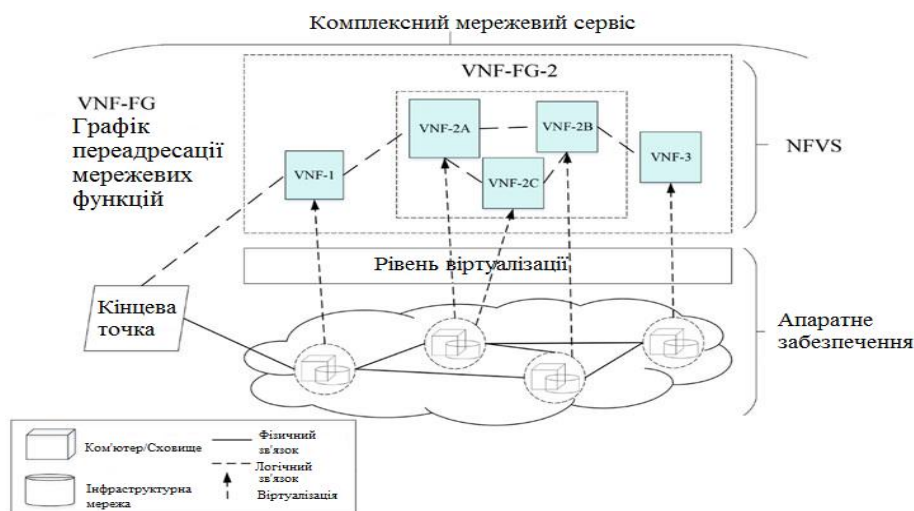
Комплексний мережевий сервіс

VNF-FG-2

VNF-FG
Графік переадресації мережевих функцій

VNF-2A

VNF-2B

VNF-1

VNF-2C

VNF-3

NFVS

Рівень віртуалізації

Кінцева точка

Апаратне забезпечення

Ком'ютер/Сховище

Фізичний зв'язок

Логічний зв'язок

Інфраструктурна мережа

Віртуалізація